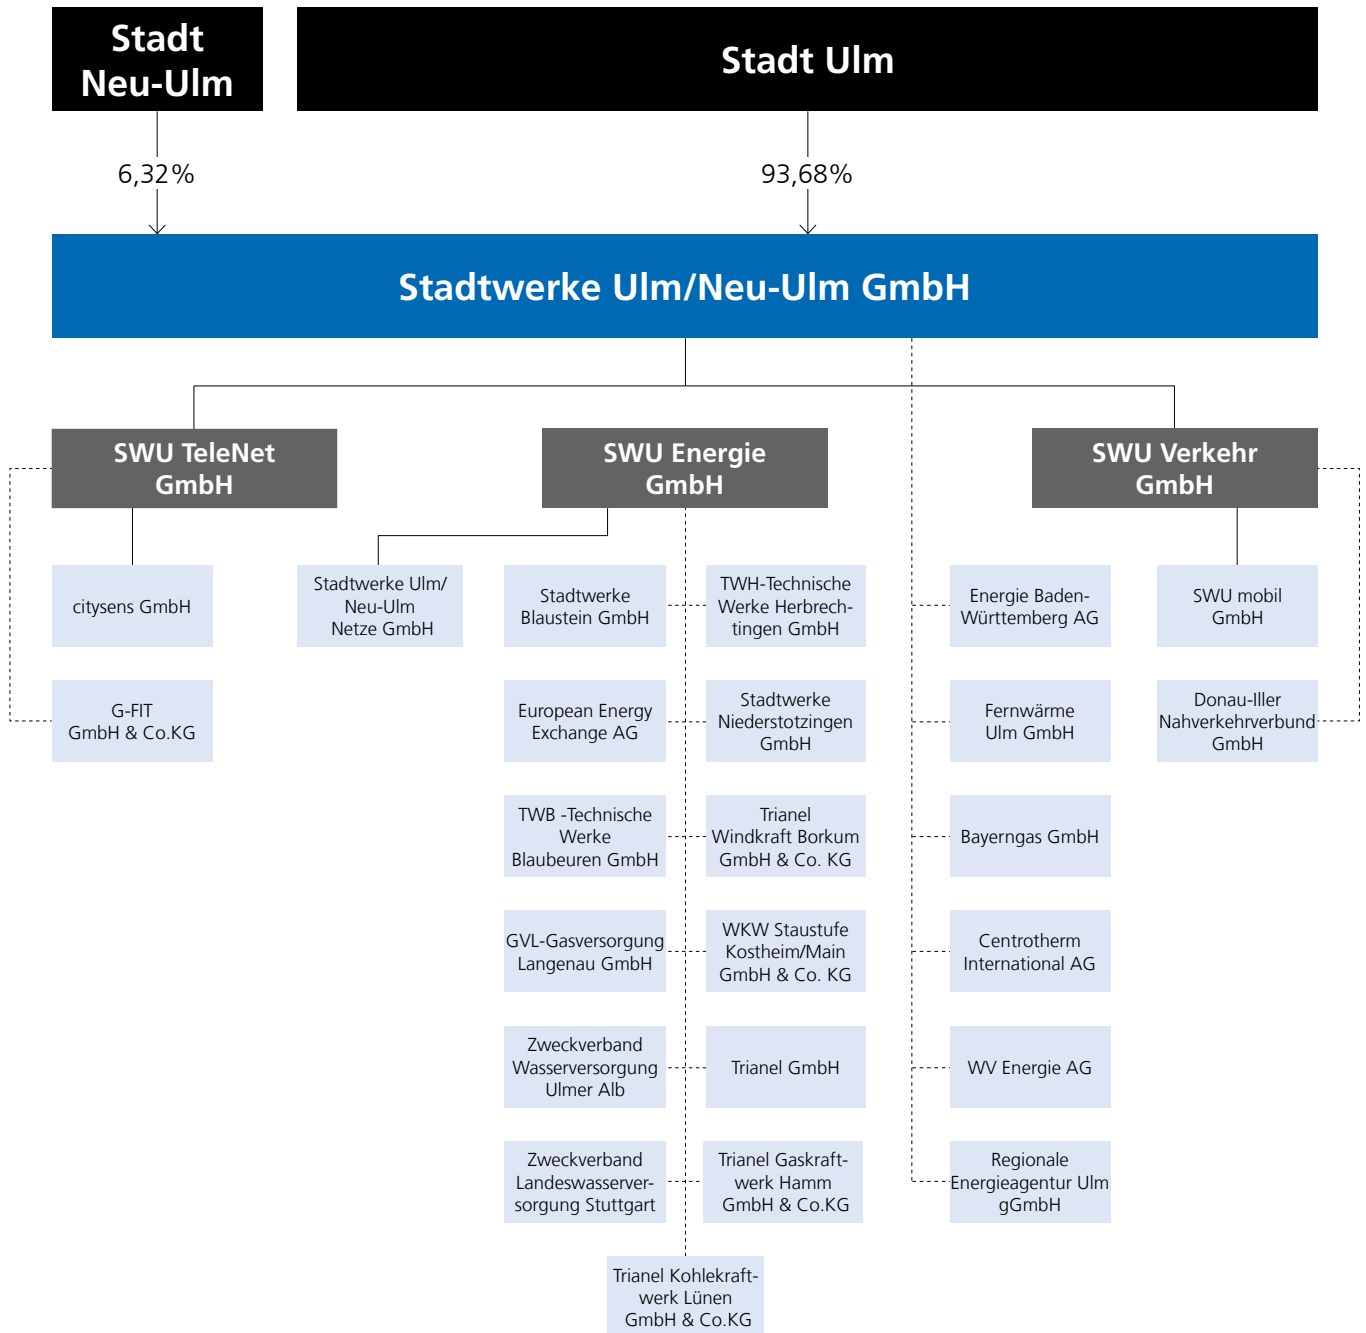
Stadt Neu-Ulm

Stadt Ulm

6,32%

93,68%

Stadtwerke Ulm/Neu-Ulm GmbH

SWU TeleNet GmbH

SWU Energie GmbH

SWU Verkehr GmbH

citysens GmbH

G-FIT GmbH & Co.KG

Stadtwerke Ulm/ Neu-Ulm Netze GmbH

Stadtwerke Blaustein GmbH

TWH-Technische Werke Herbrechtingen GmbH

European Energy Exchange AG

Stadtwerke Niederstotzingen GmbH

TWB -Technische Werke Blaubeuren GmbH

Trianel Windkraft Borkum GmbH & Co. KG

GVL-Gasversorgung Langenau GmbH

WKW Staustufe Kostheim/Main GmbH & Co. KG

Zweckverband Wasserversorgung Ulmer Alb

Trianel GmbH

Zweckverband Landeswasserversorgung Stuttgart

Trianel Gaskraftwerk Hamm GmbH & Co.KG

Trianel Kohlekraftwerk Lünen GmbH & Co.KG

Energie Baden-Württemberg AG

Fernwärme Ulm GmbH

Bayerngas GmbH

Centrotherm International AG

WV Energie AG

Regionale Energieagentur Ulm gGmbH

SWU mobil GmbH

Donau-Iller Nahverkehrverbund GmbH